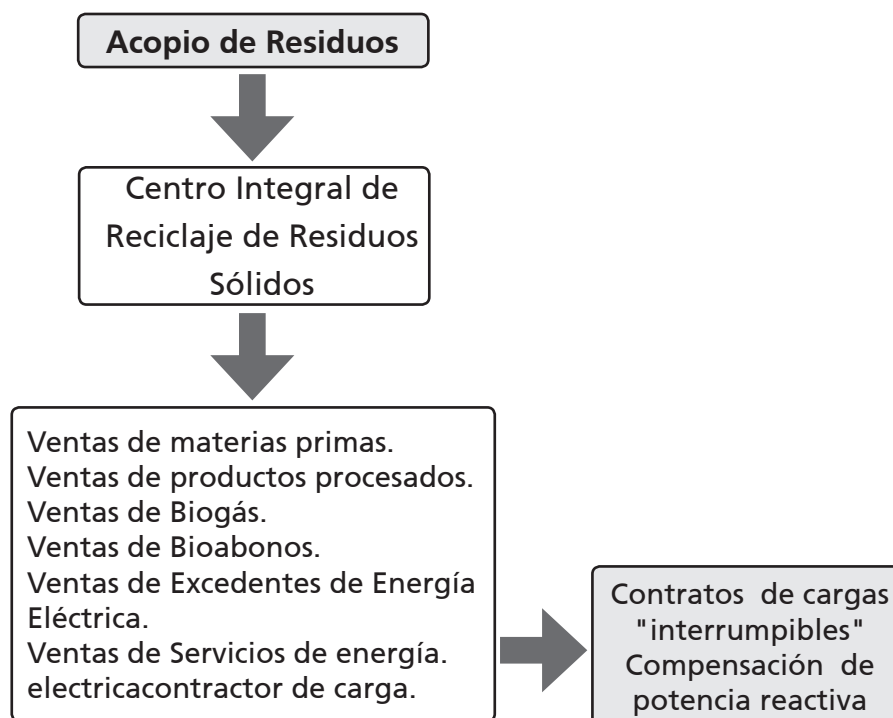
Acopio de Residuos

Centro Integral de Reciclaje de Residuos Sólidos

Ventas de materias primas.
Ventas de productos procesados.
Ventas de Biogás.
Ventas de Bioabonos.
Ventas de Excedentes de Energía Eléctrica.
Ventas de Servicios de energía.
electricacontractor de carga.

Contratos de cargas "interrumpibles"
Compensación de potencia reactiva